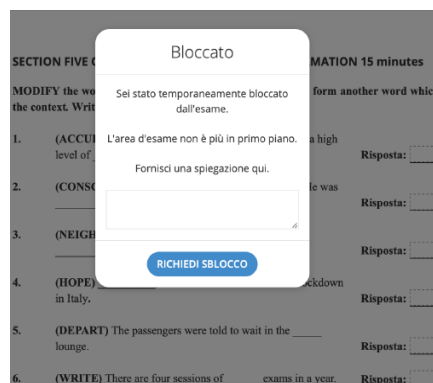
SECTION FIVE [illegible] MATION 15 minutes

MODIFY the wo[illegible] form another word whic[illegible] the context. Writ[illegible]

1. (ACCUI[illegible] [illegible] high level of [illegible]
Risposta: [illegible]

2. (CONS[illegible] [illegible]le was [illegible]
Risposta: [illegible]

3. (NEIGH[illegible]
Risposta: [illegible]

4. (HOPE) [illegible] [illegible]ckdown in Italy.
Risposta: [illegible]

5. (DEPART) The passengers were told to wait in the _____ lounge.
Risposta: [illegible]

6. (WRITE) There are four sessions of _____ exams in a year.
Risposta: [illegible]

Bloccato

Sei stato temporaneamente bloccato dall'esame.

L'area d'esame non è più in primo piano.

Fornisci una spiegazione qui.

RICHIEDI SBLOCCO